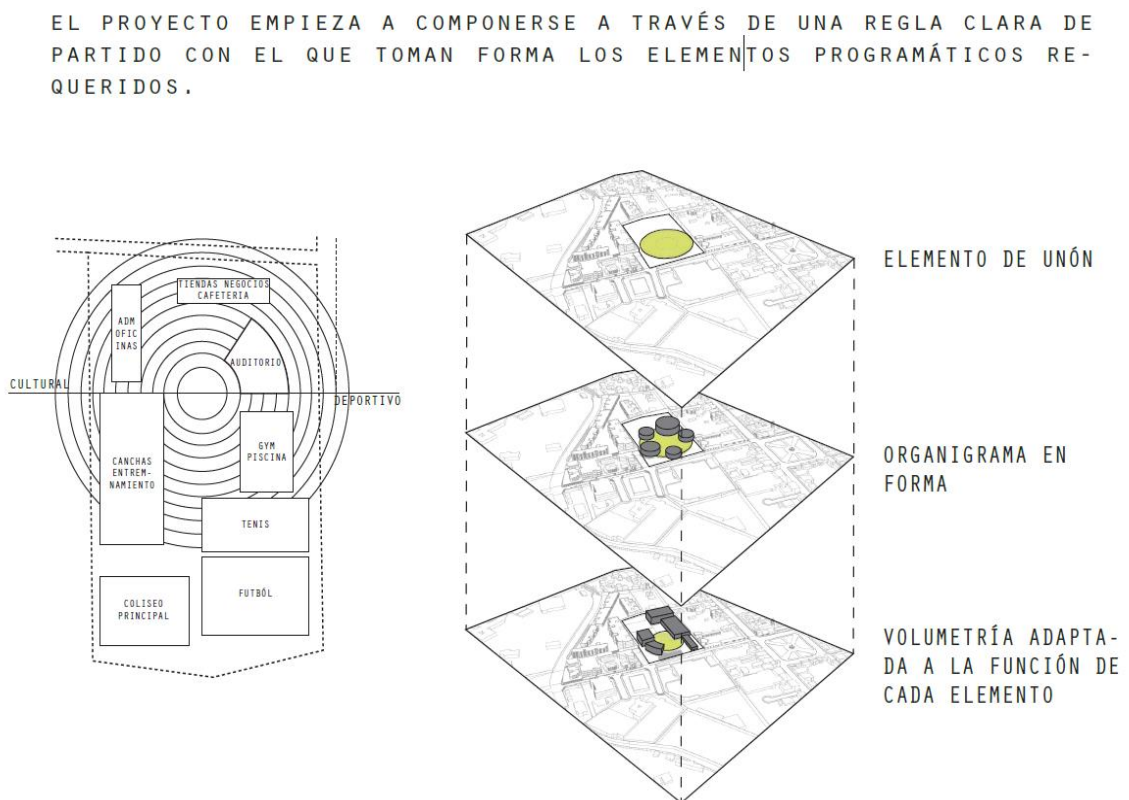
EL PROYECTO EMPIEZA A COMPONERSE A TRAVÉS DE UNA REGLA CLARA DE PARTIDO CON EL QUE TOMAN FORMA LOS ELEMENTOS PROGRAMÁTICOS REQUERIDOS.

TIENDAS NEGOCIOS CAFETERIA

ADM OFICINAS

AUDITORIO

CULTURAL

DEPORTIVO

GYM PISCINA

CANCHAS ENTREMNAMIENTO

TENIS

FUTBÓL

COLISEO PRINCIPAL

ELEMENTO DE UNÓN

ORGANIGRAMA EN FORMA

VOLUMETRÍA ADAPTADA A LA FUNCIÓN DE CADA ELEMENTO